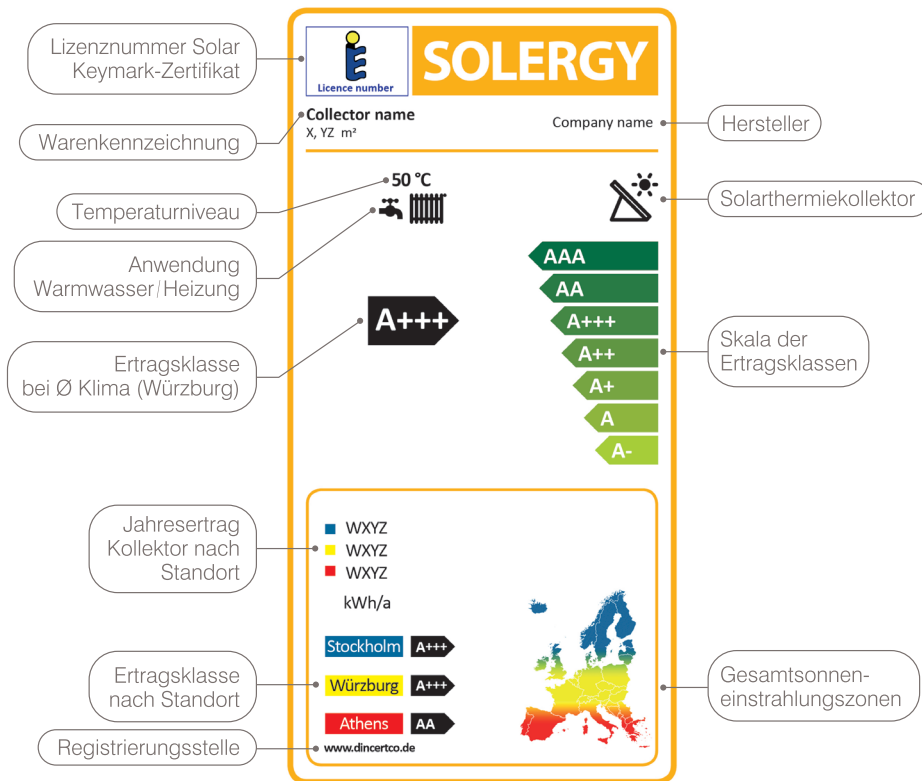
Lizenznummer Solar Keymark-Zertifikat

Licence number

SOLERGY

Warenkennzeichnung

Collector name
X, YZ m²

Company name

Hersteller

Temperaturniveau

50 °C

Solarthermiekollektor

Anwendung Warmwasser/Heizung

AAA
AA
A+++
A++
A+
A
A-

A+++

Skala der Ertragsklassen

Ertragsklasse bei Ø Klima (Würzburg)

Jahresertrag Kollektor nach Standort

WXYZ
WXYZ
WXYZ

kWh/a

Stockholm A+++
Würzburg A+++
Athens AA

Ertragsklasse nach Standort

Gesamtsonnen-einstrahlungszonen

Registrierungsstelle

www.dincertco.de